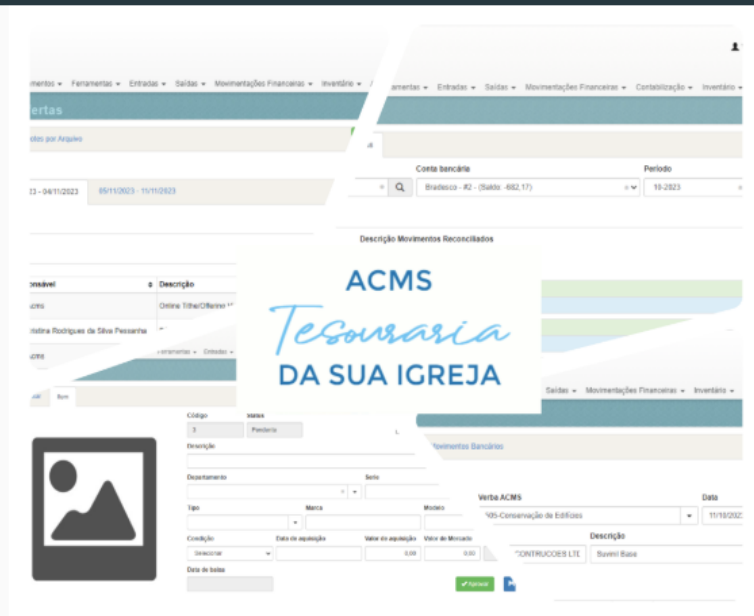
ACMS
Tesouraria
DA SUA IGREJA

vimentos ▾ Ferramentas ▾ Entradas ▾ Saídas ▾ Movimentações Financeiras ▾ Inventário ▾

ertas

oles por Arquivo

23 - 04/11/2023
05/11/2023 - 11/11/2023

onsável
Descrição
azira
Online Tithe/Offering
ristina Rodrigues da Silva Pessanha
zira

amentas ▾ Entradas ▾ Saídas ▾ Movimentações Financeiras ▾ Contabilização ▾ Inventário ▾

Conta bancária
Bradesco - #2 - (Saldo: -682,17)
Período
10-2023

Descrição Movimentos Reconciliados

Saídas ▾ Movimentações Financeiras ▾ Inventário ▾

Movimentos Bancários

Verba ACMS
305-Conservação de Edifícios
Data
11/10/202
Descrição
CONTRUCOES LTD
Baveni Base

Bem
Código
3
Status
Pendente
Descrição
Departamento
Setor
Tipo
Marca
Modelo
Condição
Selecionar
Data de aquisição
Valor de aquisição
0,00
Valor de Mercado
0,00
Data de baixa
Aplicar